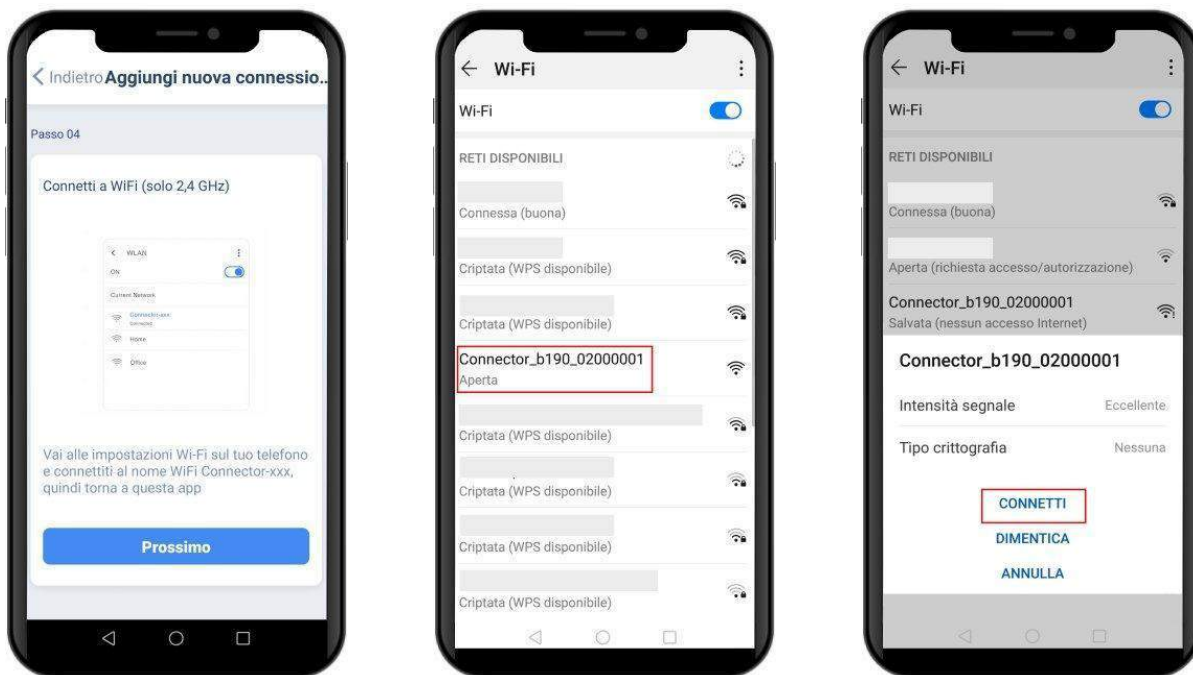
< Indietro Aggiungi nuova connessio...

Passo 04

Connetti a WiFi (solo 2,4 GHz)

< WLAN
ON
Current Network
Connector-xxx
Connected
Home
Office

Vai alle impostazioni Wi-Fi sul tuo telefono e connettiti al nome WiFi Connector-xxx, quindi torna a questa app

Prossimo

← Wi-Fi

Wi-Fi

RETI DISPONIBILI

Connessa (buona)

Criptata (WPS disponibile)

Criptata (WPS disponibile)

Connector_b190_02000001
Aperta

Criptata (WPS disponibile)

Criptata (WPS disponibile)

Criptata (WPS disponibile)

Criptata (WPS disponibile)

← Wi-Fi

Wi-Fi

RETI DISPONIBILI

Connessa (buona)

Aperta (richiesta accesso/autorizzazione)

Connector_b190_02000001
Salvata (nessun accesso Internet)

Connector_b190_02000001

Intensità segnale Eccellente

Tipo crittografia Nessuna

CONNETTI

DIMENTICA

ANNULLA